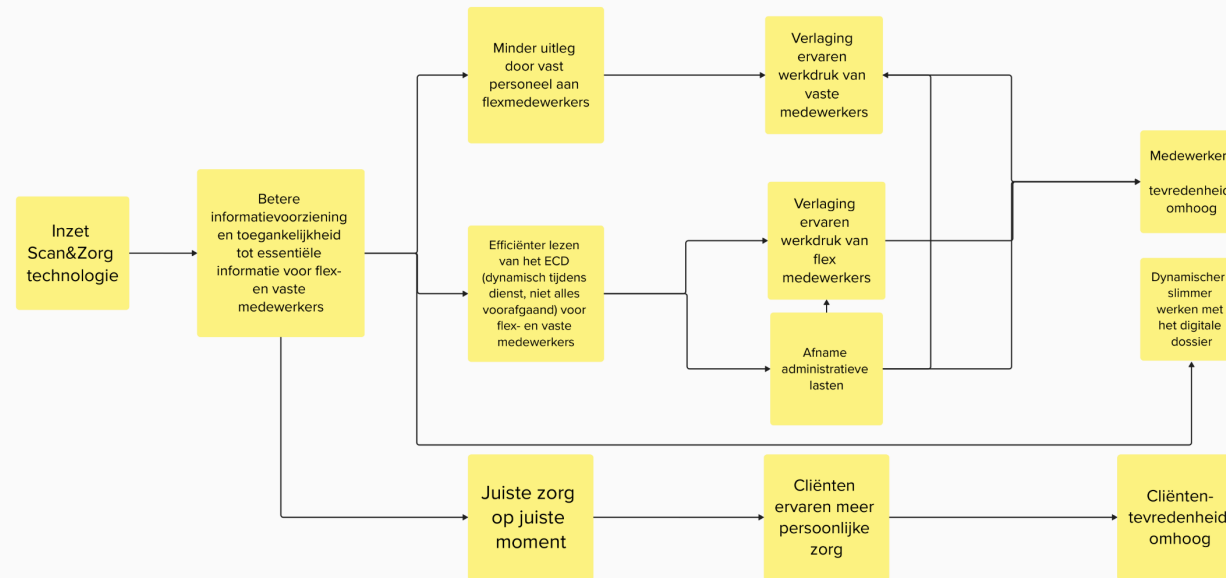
Inzet Scan&Zorg technologie

Betere informatievoorziening en toegankelijkheid tot essentiële informatie voor flex- en vaste medewerkers

Minder uitleg door vast personeel aan flexmedewerkers

Verlaging ervaren werkdruk van vaste medewerkers

Efficiënter lezen van het ECD (dynamisch tijdens dienst, niet alles voorafgaand) voor flex- en vaste medewerkers

Verlaging ervaren werkdruk van flex medewerkers

Afname administratieve lasten

Medewerker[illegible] tevredenheid omhoog

Dynamischer slimmer werken met het digitale dossier

Juiste zorg op juiste moment

Cliënten ervaren meer persoonlijke zorg

Cliënten-tevredenheid omhoog